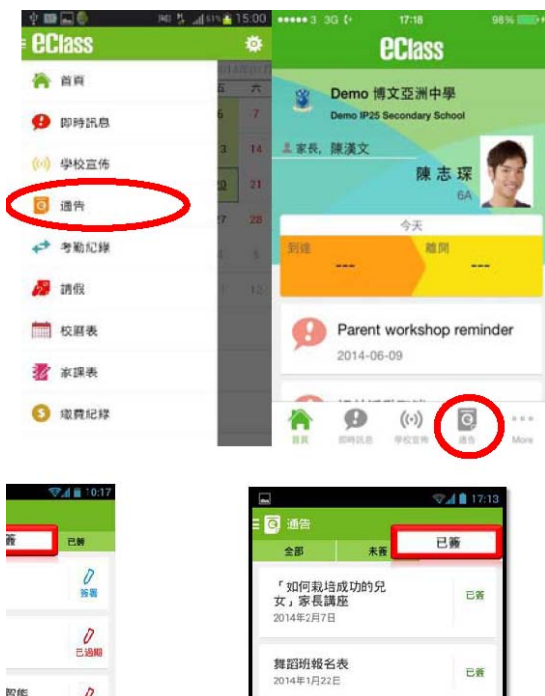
15:00
eClass
首頁
即時訊息
學校宣佈
通告
考勤紀錄
請假
校曆表
家課表
繳費紀錄
六
7
14
21
28

●●●●● 3 3G 17:18 98%
eClass
Demo 博文亞洲中學
Demo IP25 Secondary School
家長, 陳漢文
陳志琛
6A
今天
到達
---
離開
---
Parent workshop reminder
2014-06-09
首頁
即時訊息
學校宣佈
通告
More

10:17
簽
已簽
簽署
已過期

17:13
通告
全部
未簽
已簽
「如何栽培成功的兒女」家長講座
2014年2月7日
已簽
舞蹈班報名表
2014年1月22日
已簽